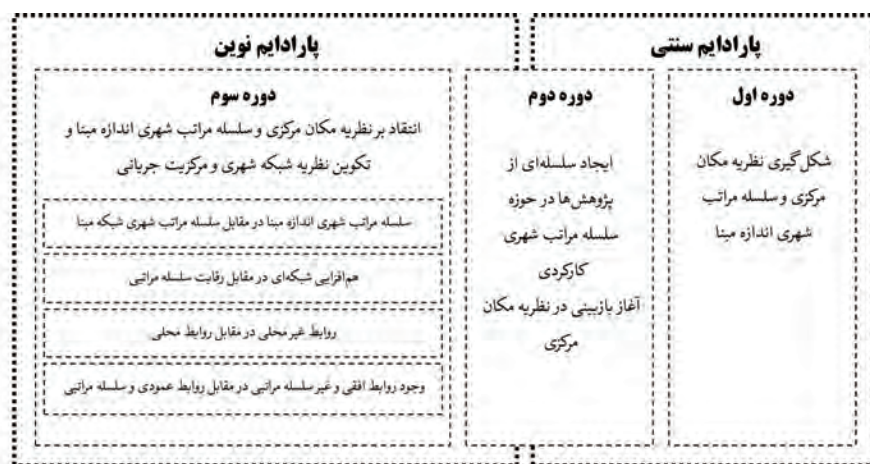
پارادایم سنتی

دوره اول

شکل‌گیری نظریه مکان مرکزی و سلسله مراتب شهری اندازه مبنا

دوره دوم

ایجاد سلسله‌ای از پژوهش‌ها در حوزه سلسله مراتب شهری کارکردی

آغاز بازبینی در نظریه مکان مرکزی

پارادایم نوین

دوره سوم

انتقاد بر نظریه مکان مرکزی و سلسله مراتب شهری اندازه مبنا و تکوین نظریه شبکه شهری و مرکزیت جریانی

سلسله مراتب شهری اندازه مبنا در مقابل سلسله مراتب شهری شبکه مبنا

هم‌افزایی شبکه‌ای در مقابل رقابت سلسله مراتبی

روابط غیر محلی در مقابل روابط محلی

وجود روابط افقی و غیرسلسله مراتبی در مقابل روابط عمودی و سلسله مراتبی